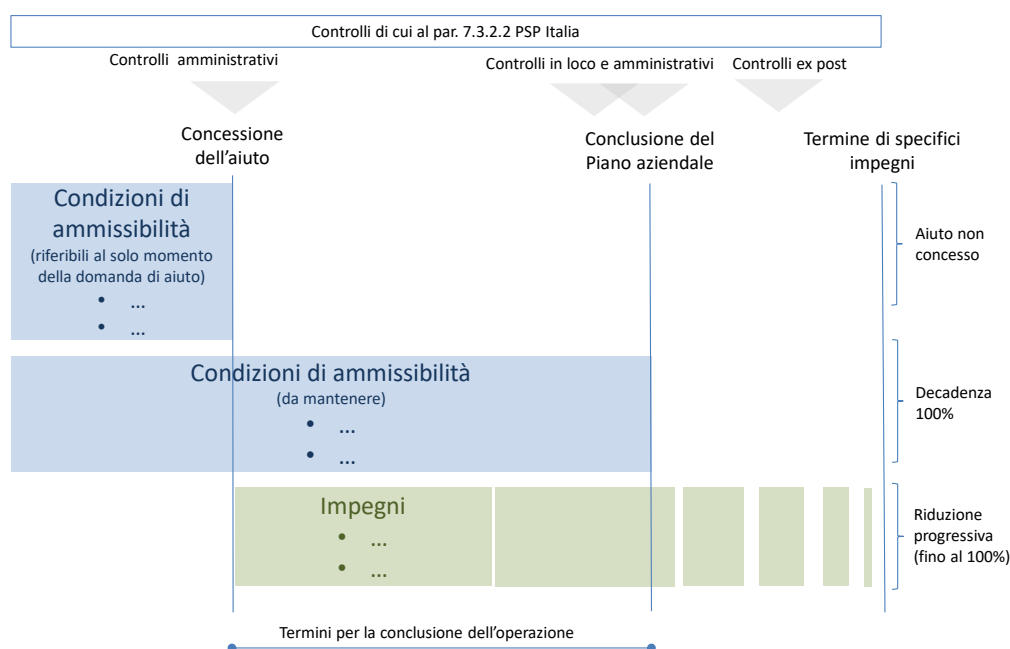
Controlli di cui al par. 7.3.2.2 PSP Italia

Controlli amministrativi

Controlli in loco e amministrativi

Controlli ex post

Concessione dell'aiuto

Conclusione del Piano aziendale

Termine di specifici impegni

Condizioni di ammissibilità
(riferibili al solo momento della domanda di aiuto)
• ...
• ...

Aiuto non concesso

Condizioni di ammissibilità
(da mantenere)
• ...
• ...

Decadenza 100%

Impegni
• ...
• ...

Riduzione progressiva (fino al 100%)

Termini per la conclusione dell'operazione